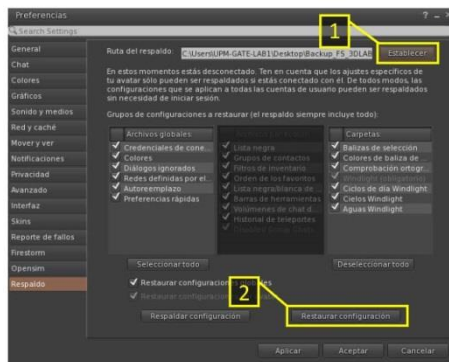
Preferencias

? – ×

Search Settings

General
Chat
Colores
Gráficos
Sonido y medios
Red y caché
Mover y ver
Notificaciones
Privacidad
Avanzado
Interfaz
Skins
Reporte de fallos
Firestorm
Opensim
Respaldo

Ruta del respaldo: C:\Users\UPM-GATE-LAB1\Desktop\Backup_FS_3DLAB

1

Establecer

En estos momentos estás desconectado. Ten en cuenta que los ajustes específicos de tu avatar sólo pueden ser respaldados si estás conectado con él. De todos modos, las configuraciones que se aplican a todas las cuentas de usuario pueden ser respaldados sin necesidad de iniciar sesión.

Grupos de configuraciones a restaurar (el respaldo siempre incluye todo):

| Archivos globales | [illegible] | Carpetas |
|---|---|---|
| ✔ Credenciales de cone... | ✔ Lista negra | ✔ Balizas de selección |
| ✔ Colores | ✔ Grupos de contactos | ✔ Colores de baliza de ... |
| ✔ Diálogos ignorados | ✔ Filtros de inventario | ✔ Comprobación ortogr... |
| ✔ Redes definidas por el... | ✔ Orden de los favoritos | ✔ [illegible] |
| ✔ Autoreemplazo | ✔ Lista negra/blanca de ... | ✔ Ciclos de día Windlight |
| ✔ Preferencias rápidas | ✔ Barras de herramientas | ✔ Cielos Windlight |
| | ✔ Volúmenes de chat d... | ✔ Aguas Windlight |
| | ✔ Historial de teleportes | |
| | ✔ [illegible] | |

Seleccionar todo

Deseleccionar todo

✔ Restaurar configuraci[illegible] 2 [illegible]es

✔ Restaurar configuracio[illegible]

Respaldar configuración

Restaurar configuración

Aplicar

Aceptar

Cancelar